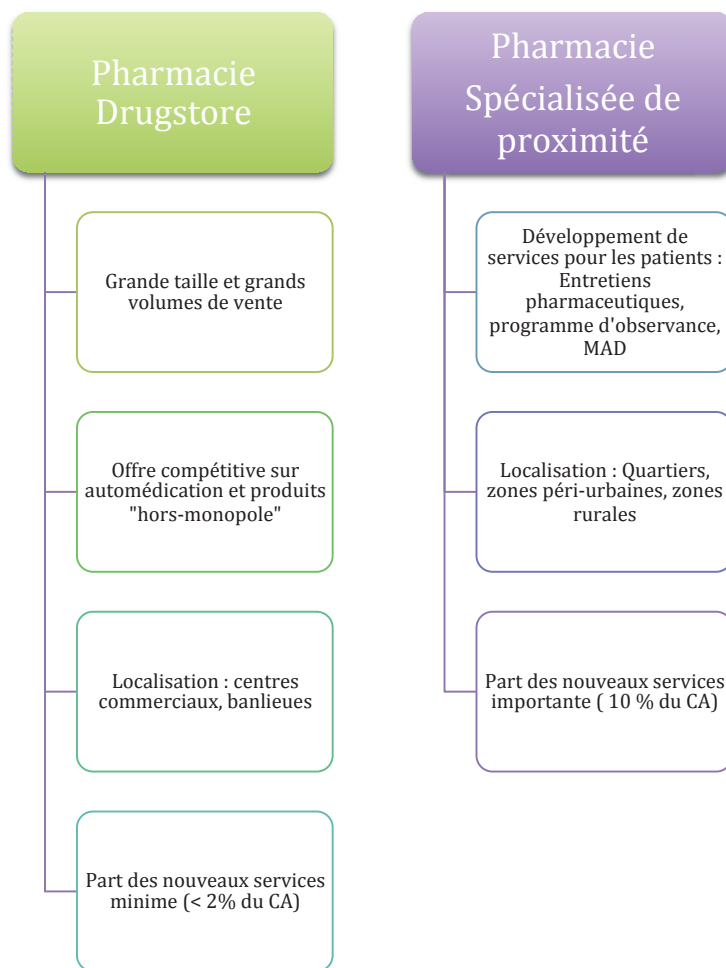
Pharmacie Drugstore

Grande taille et grands volumes de vente

Offre compétitive sur automédication et produits "hors-monopole"

Localisation : centres commerciaux, banlieues

Part des nouveaux services minime (< 2% du CA)

Pharmacie Spécialisée de proximité

Développement de services pour les patients : Entretiens pharmaceutiques, programme d'observance, MAD

Localisation : Quartiers, zones péri-urbaines, zones rurales

Part des nouveaux services importante ( 10 % du CA)